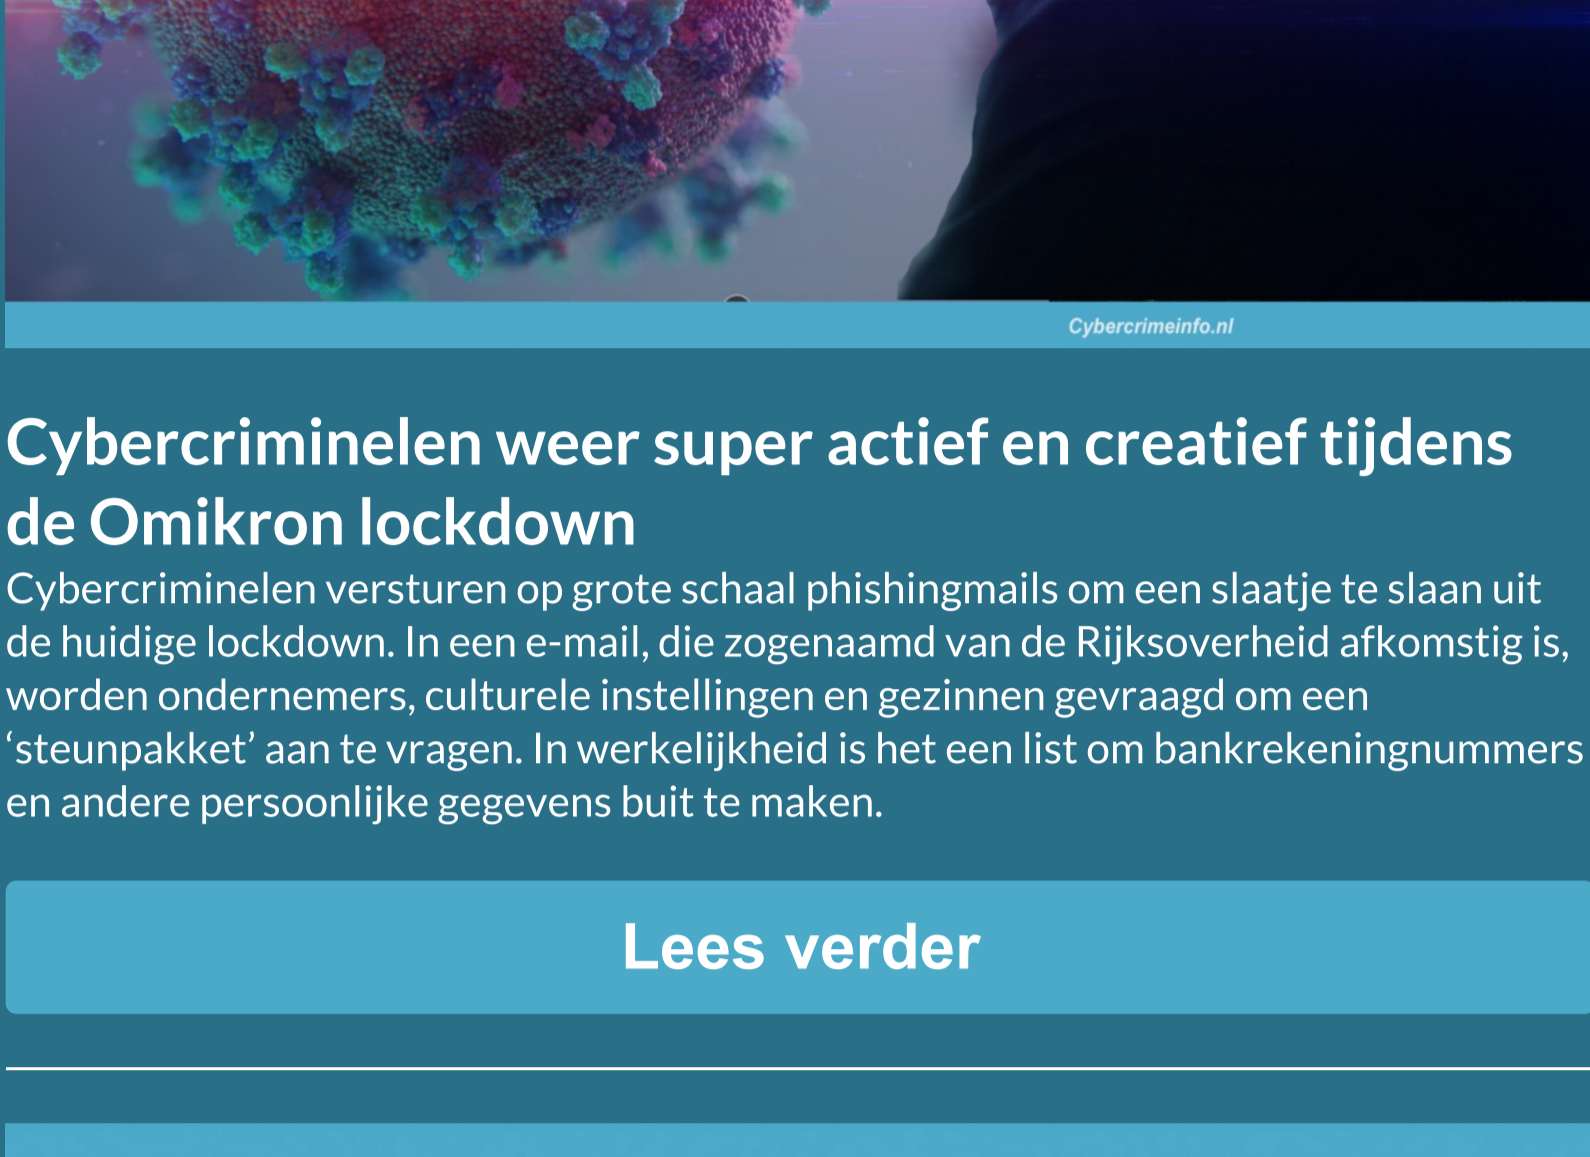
Cybercrimeinfo.nl

Cybercriminelen weer super actief en creatief tijdens de Omikron lockdown

Cybercriminelen versturen op grote schaal phishingmails om een slaatje te slaan uit de huidige lockdown. In een e-mail, die zogenaamd van de Rijksoverheid afkomstig is, worden ondernemers, culturele instellingen en gezinnen gevraagd om een ‘steunpakket’ aan te vragen. In werkelijkheid is het een list om bankrekeningnummers en andere persoonlijke gegevens buit te maken.

Lees verder